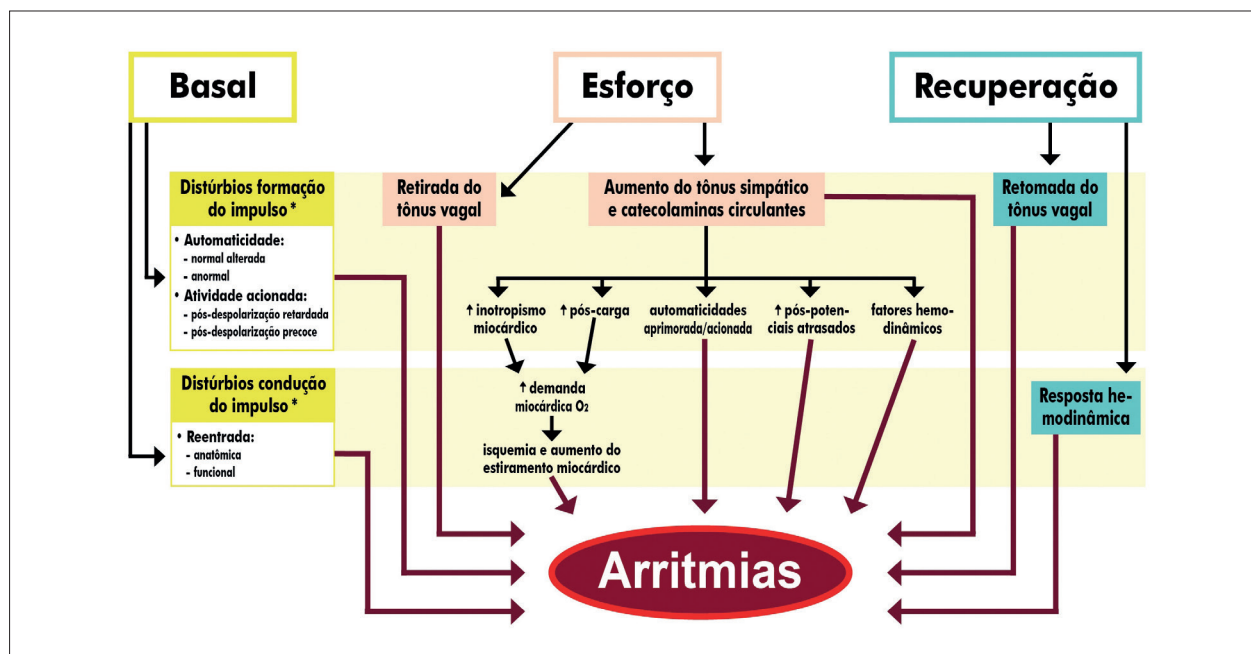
Basal

Esforço

Recuperação

Distúrbios formação do impulso *

• Automaticidade:
- normal alterada
- anormal
• Atividade acionada:
- pós-despolarização retardada
- pós-despolarização precoce

Retirada do tônus vagal

Aumento do tônus simpático e catecolaminas circulantes

Retomada do tônus vagal

↑ inotropismo miocárdico

↑ pós-carga

automaticidades aprimorada/acionada

↑ pós-potenciais atrasados

fatores hemodinâmicos

Distúrbios condução do impulso *

• Reentrada:
- anatômica
- funcional

↑ demanda miocárdica $O_2$

isquemia e aumento do estiramento miocárdico

Resposta hemodinâmica

Arritmias